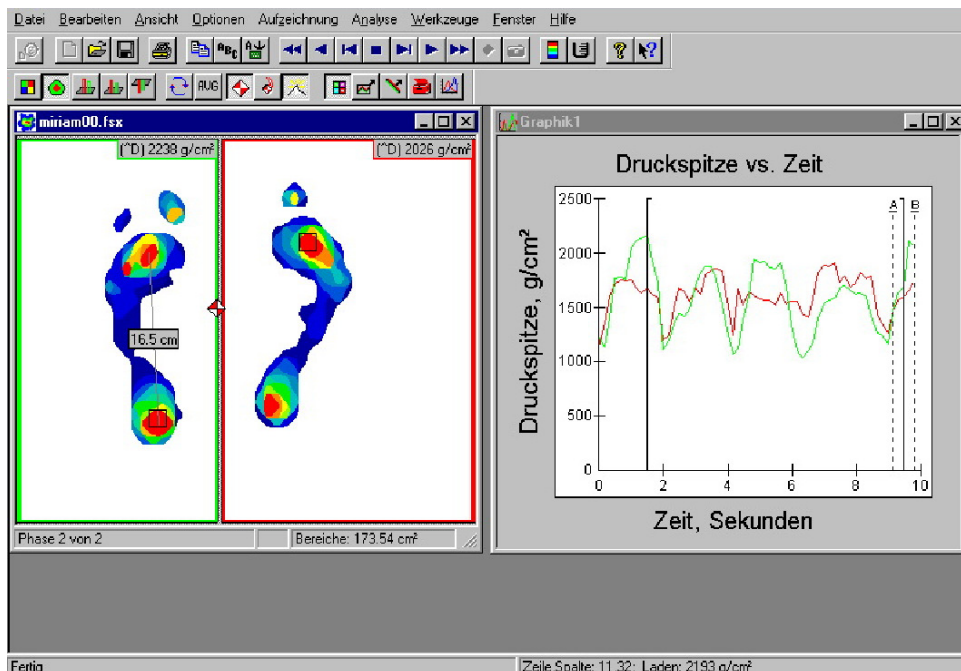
Datei Bearbeiten Ansicht Optionen Aufzeichnung Analyse Werkzeuge Fenster Hilfe

AVG

miriam00.fsx

(^D) 2238 g/cm²

(^D) 2026 g/cm²

16.5 cm

Phase 2 von 2

Bereiche: 173.54 cm²

Graphik1

Druckspitze vs. Zeit

Druckspitze, g/cm²

2500
2000
1500
1000
500
0

0 2 4 6 8 10

A B

Zeit, Sekunden

Fertig

Zeile Spalte: 11,32; Laden: 2193 g/cm²